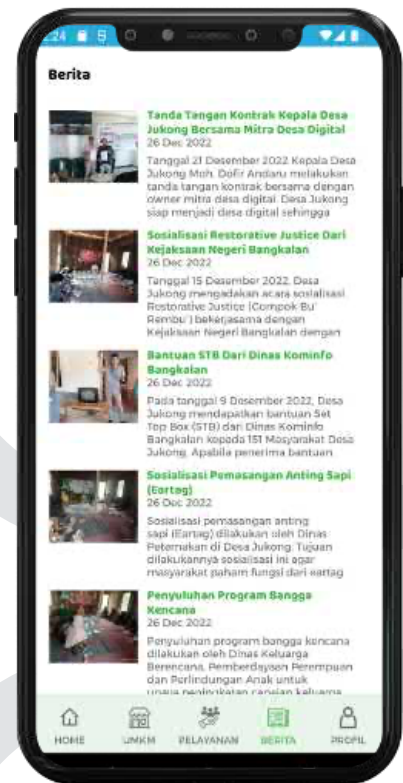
2:24

Berita

Tanda Tangan Kontrak Kepala Desa Jukong Bersama Mitra Desa Digital
26 Dec 2022
Tanggal 21 Desember 2022 Kepala Desa Jukong Moh. Dofir Andanu melakukan tanda tangan kontrak bersama dengan owner mitra desa digital. Desa Jukong siap menjadi desa digital sehingga

Sosialisasi Restorative Justice Dari Kejaksaan Negeri Bangkalan
26 Dec 2022
Tanggal 15 Desember 2022, Desa Jukong mengadakan acara sosialisasi Restorative Justice (Compok Bu' Rembu') bekerjasama dengan Kejaksaan Negeri Bangkalan dengan

Bantuan STB Dari Dinas Kominfo Bangkalan
26 Dec 2022
Pada tanggal 9 Desember 2022, Desa Jukong mendapatkan bantuan Set Top Box (STB) dari Dinas Kominfo Bangkalan kepada 151 Masyarakat Desa Jukong. Apabila penerima bantuan

Sosialisasi Pemasangan Anting Sapi (Eartag)
26 Dec 2022
Sosialisasi pemasangan anting sapi (Eartag) dilakukan oleh Dinas Peternakan di Desa Jukong. Tujuan dilakukannya sosialisasi ini agar masyarakat paham fungsi dari eartag

Penyuluhan Program Bangga Kencana
26 Dec 2022
Penyuluhan program bangga kencana dilakukan oleh Dinas Keluarga Berencana, Pemberdayaan Perempuan dan Perlindungan Anak untuk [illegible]

HOME UMKM PELAYANAN BERITA PROFIL